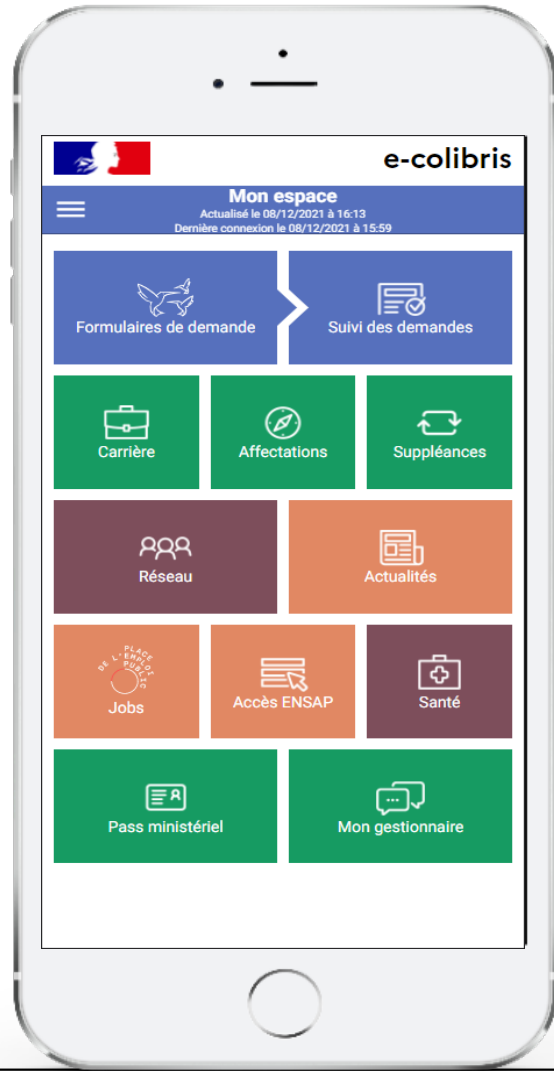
e-colibris

Mon espace
Actualisé le 08/12/2021 à 16:13
Dernière connexion le 08/12/2021 à 15:59

Formulaires de demande

Suivi des demandes

Carrière

Affectations

Suppléances

Réseau

Actualités

PLACE DE L'EMPLOI PUBLIC
Jobs

Accès ENSAP

Santé

Pass ministériel

Mon gestionnaire